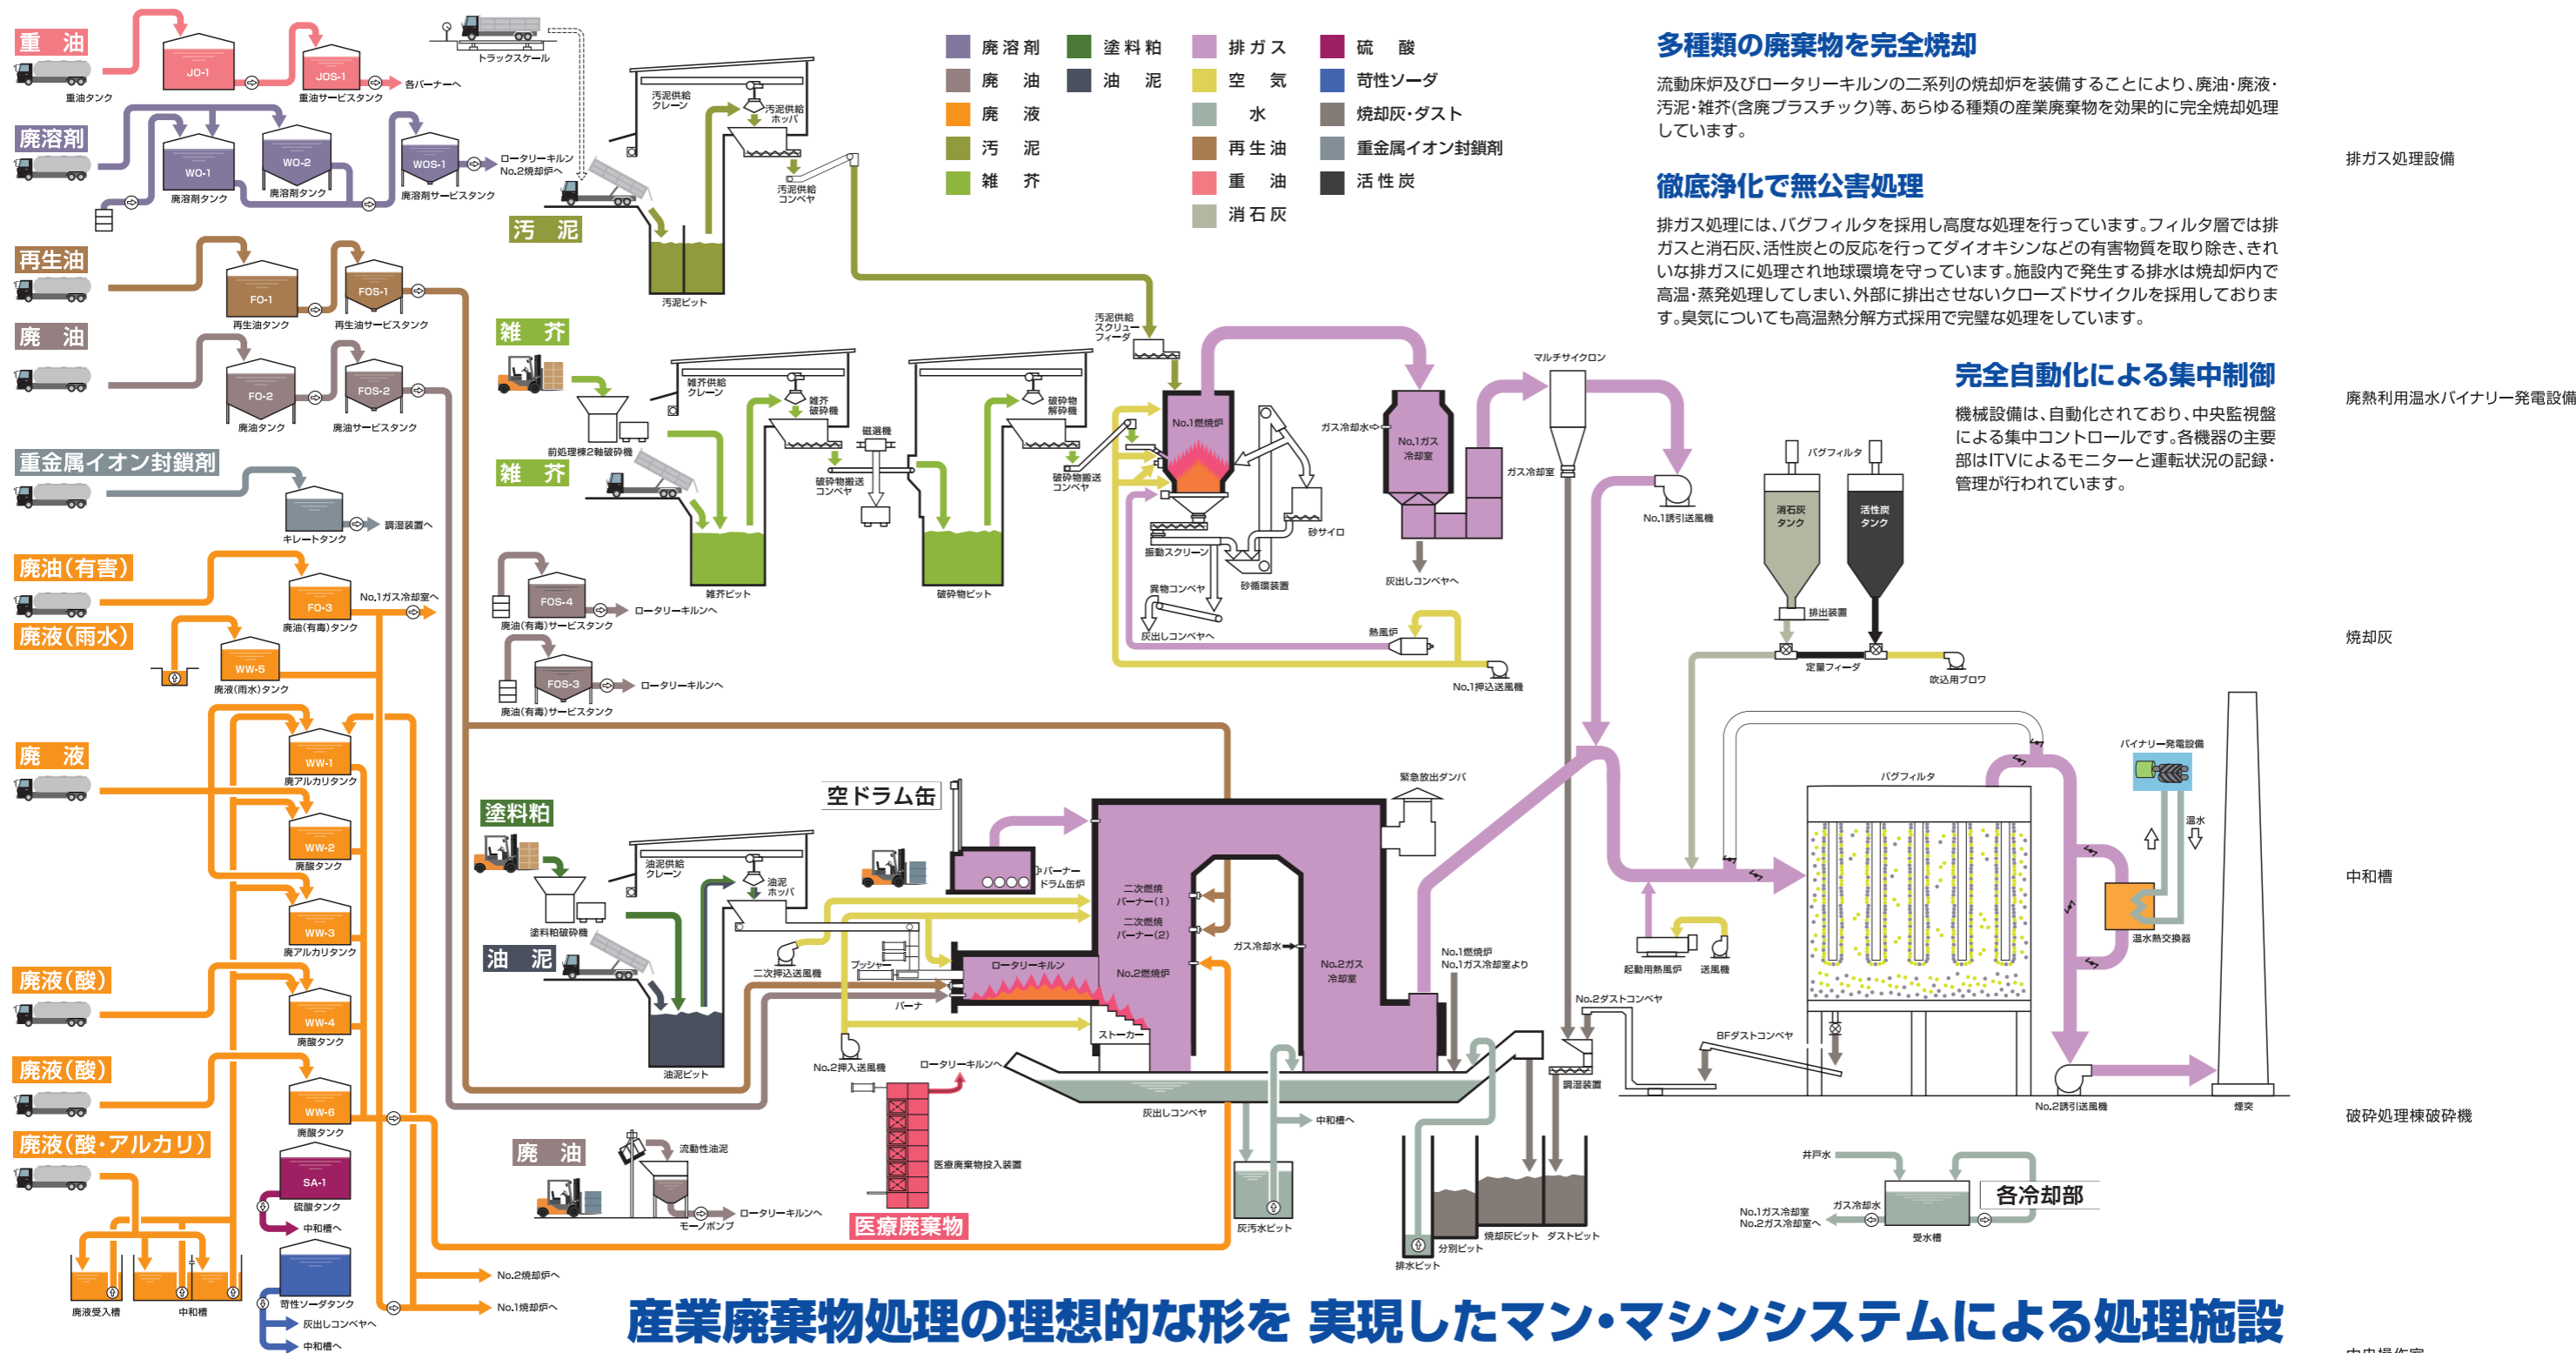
重油
JO-1
重油タンク
JOS-1
重油サービスタンク
各バーナーへ
トラックスケール

廃溶剤
WO-1
廃溶剤タンク
WO-2
廃溶剤タンク
WOS-1
廃溶剤サービスタンク
ロータリーキルン
No.2焼却炉へ

汚泥供給クレーン
汚泥供給ホッパ
汚泥供給コンベヤ
汚泥
汚泥ピット

| | | | |
|---|---|---|---|
| 廃溶剤 | 塗料粕 | 排ガス | 硫酸 |
| 廃油 | 油泥 | 空気 | 苛性ソーダ |
| 廃液 | | 水 | 焼却灰・ダスト |
| 汚泥 | | 再生油 | 重金属イオン封鎖剤 |
| 雑芥 | | 重油 | 活性炭 |
| | | 消石灰 | |

多種類の廃棄物を完全焼却
流動床炉及びロータリーキルンの二系列の焼却炉を装備することにより、廃油・廃液・汚泥・雑芥(含廃プラスチック)等、あらゆる種類の産業廃棄物を効果的に完全焼却処理しています。

徹底浄化で無公害処理
排ガス処理には、バグフィルタを採用し高度な処理を行っています。フィルタ層では排ガスと消石灰、活性炭との反応を行ってダイオキシンなどの有害物質を取り除き、きれいな排ガスに処理され地球環境を守っています。施設内で発生する排水は焼却炉内で高温・蒸発処理してしまい、外部に排出させないクローズドサイクルを採用しております。臭気についても高温熱分解方式採用で完璧な処理をしています。

完全自動化による集中制御
機械設備は、自動化されており、中央監視盤による集中コントロールです。各機器の主要部はITVによるモニターと運転状況の記録・管理が行われています。

排ガス処理設備
廃熱利用温水バイナリー発電設備
焼却灰
中和槽
破砕処理棟破砕機

再生油
FO-1
再生油タンク
FOS-1
再生油サービスタンク
廃油
FO-2
廃油タンク
FOS-2
廃油サービスタンク

雑芥
雑芥供給クレーン
雑芥破砕機
前処理棟2軸破砕機
雑芥
磁選機
破砕物搬送コンベヤ
雑芥ピット
破砕物解砕機
破砕物搬送コンベヤ
破砕物ピット
汚泥供給スクリューフィーダ
No.1焼却炉
ガス冷却水
No.1ガス冷却室
ガス冷却室
マルチサイクロン
砂サイロ
振動スクリーン
砂循環装置
異物コンベヤ
灰出しコンベヤへ
熱風炉
灰出しコンベヤへ
No.1押込送風機
No.1誘引送風機
バグフィルタ
消石灰タンク
活性炭タンク
排出装置
定量フィーダ
吹込用ブロワ

重金属イオン封鎖剤
キレートタンク
調湿装置へ

廃油(有害)
FO-3
廃油(有毒)タンク
No.1ガス冷却室へ
廃液(雨水)
WW-5
廃液(雨水)タンク
FOS-4
廃油(有毒)サービスタンク
ロータリーキルンへ
FOS-3
廃油(有毒)サービスタンク
ロータリーキルンへ

廃液
WW-1
廃アルカリタンク
WW-2
廃酸タンク
WW-3
廃アルカリタンク
廃液(酸)
WW-4
廃酸タンク
廃液(酸)
WW-6
廃酸タンク
廃液(酸・アルカリ)
SA-1
硫酸タンク
中和槽へ
苛性ソーダタンク
灰出しコンベヤへ
中和槽へ
廃液受入槽
中和槽
No.2焼却炉へ
No.1焼却炉へ

塗料粕
塗料粕破砕機
油泥供給クレーン
油泥ホッパ
油泥
油泥ピット
空ドラム缶
バーナードラム缶炉
二次押込送風機
プッシャー
バーナ
ロータリーキルン
二次燃焼バーナー(1)
二次燃焼バーナー(2)
No.2燃焼炉
ストーカー
ガス冷却水
No.2ガス冷却室
緊急放出ダンパ
No.1燃焼炉
No.1ガス冷却室より
No.2押入送風機
ロータリーキルンへ
灰出しコンベヤ
中和槽へ
医療廃棄物投入装置
医療廃棄物
廃油
流動性油泥
モーノポンプ
ロータリーキルンへ
灰汚水ピット
排水ピット
分別ピット
焼却灰ピット
ダストピット
No.2ダストコンベヤ
調湿装置
BFダストコンベヤ
起動用熱風炉
送風機
バグフィルタ
バイナリー発電設備
温水
温水熱交換器
No.2誘引送風機
煙突
井戸水
ガス冷却水
No.1ガス冷却室
No.2ガス冷却室へ
受水槽
各冷却部

産業廃棄物処理の理想的な形を 実現したマン・マシンシステムによる処理施設